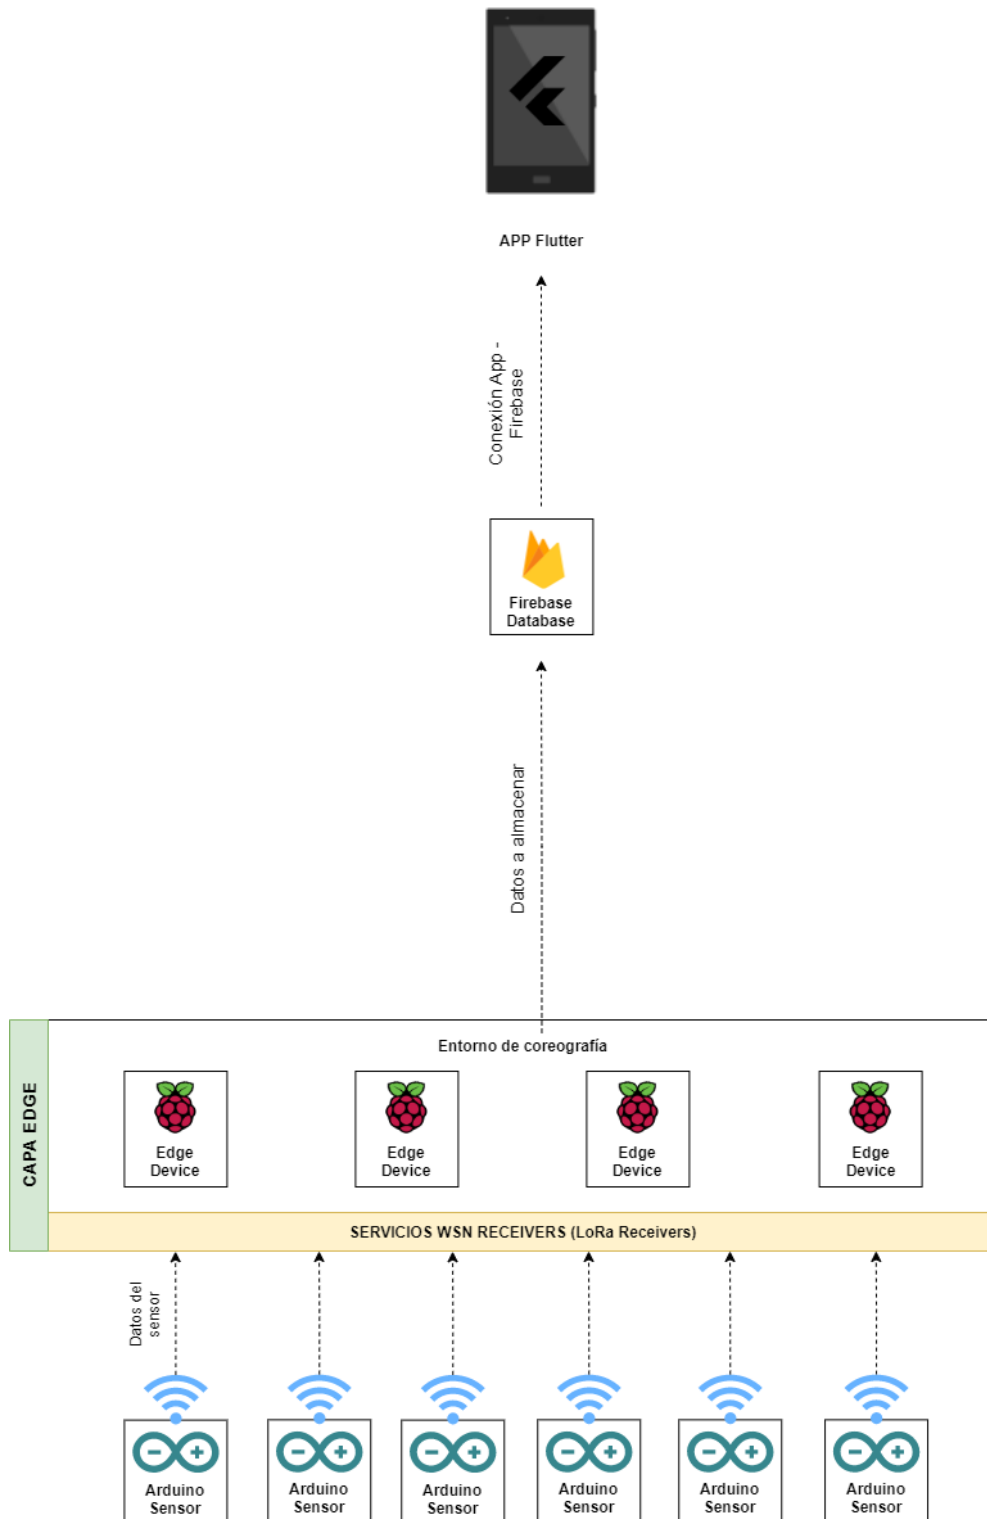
APP Flutter

Conexión App - Firebase

Firebase Database

Datos a almacenar

CAPA EDGE

Entorno de coreografía

Edge Device

Edge Device

Edge Device

Edge Device

SERVICIOS WSN RECEIVERS (LoRa Receivers)

Datos del sensor

Arduino Sensor

Arduino Sensor

Arduino Sensor

Arduino Sensor

Arduino Sensor

Arduino Sensor